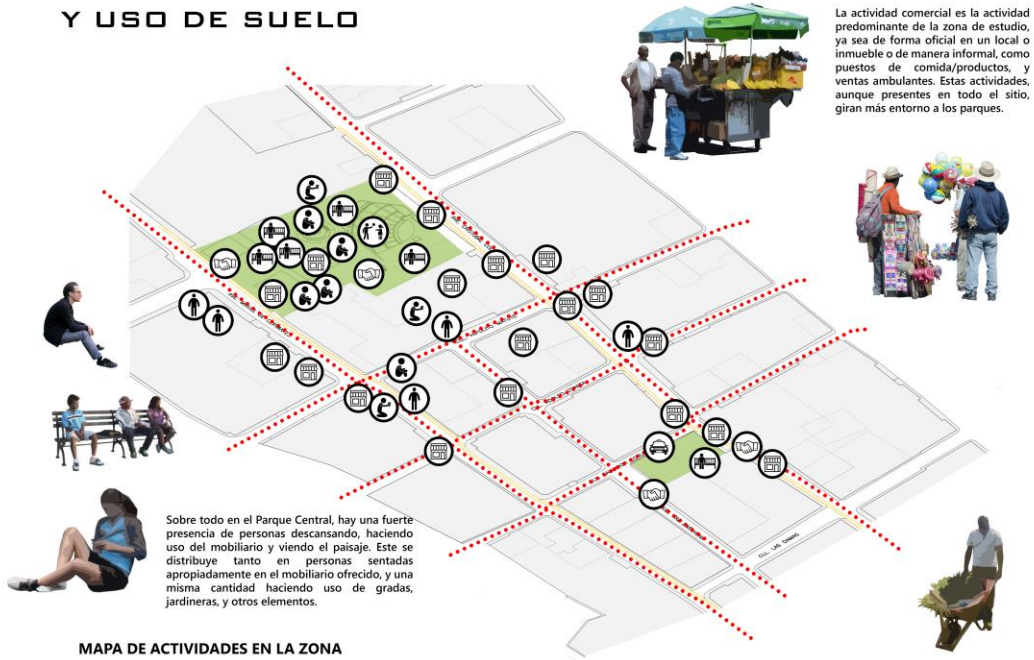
Y USO DE SUELO

La actividad comercial es la actividad predominante de la zona de estudio, ya sea de forma oficial en un local o inmueble o de manera informal, como puestos de comida/productos, y ventas ambulantes. Estas actividades, aunque presentes en todo el sitio, giran más entorno a los parques.

Sobre todo en el Parque Central, hay una fuerte presencia de personas descansando, haciendo uso del mobiliario y viendo el paisaje. Este se distribuye tanto en personas sentadas apropiadamente en el mobiliario ofrecido, y una misma cantidad haciendo uso de gradas, jardineras, y otros elementos.

MAPA DE ACTIVIDADES EN LA ZONA